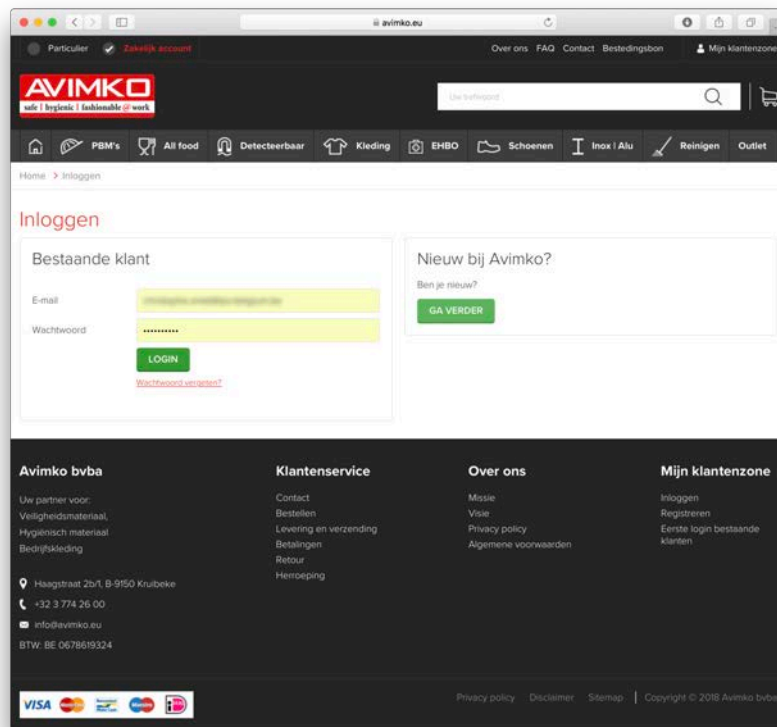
avimko.eu

Particulier Zakelijk account

Over ons FAQ Contact Bestedingsbon Mijn klantenzone

AVIMKO
safe | hygienic | fashionable @ work

Uw trefwoord

PBM's All food Detecteerbaar Kleding EHBO Schoenen Inox | Alu Reinigen Outlet

Home > Inloggen

Inloggen

Bestaande klant

E-mail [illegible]

Wachtwoord ••••••••••

LOGIN

Wachtwoord vergeten?

Nieuw bij Avimko?

Ben je nieuw?

GA VERDER

Avimko bvba

Uw partner voor:
Veiligheidsmateriaal,
Hygiënisch materiaal
Bedrijfskleding

Haagstraat 2b/1, B-9150 Kruibeke
+32 3 774 26 00
info@avimko.eu
BTW: BE 0678619324

Klantenservice

Contact
Bestellen
Levering en verzending
Betalingen
Retour
Herroeping

Over ons

Missie
Visie
Privacy policy
Algemene voorwaarden

Mijn klantenzone

Inloggen
Registreren
Eerste login bestaande klanten

VISA

Privacy policy Disclaimer Sitemap | Copyright © 2018 Avimko bvba